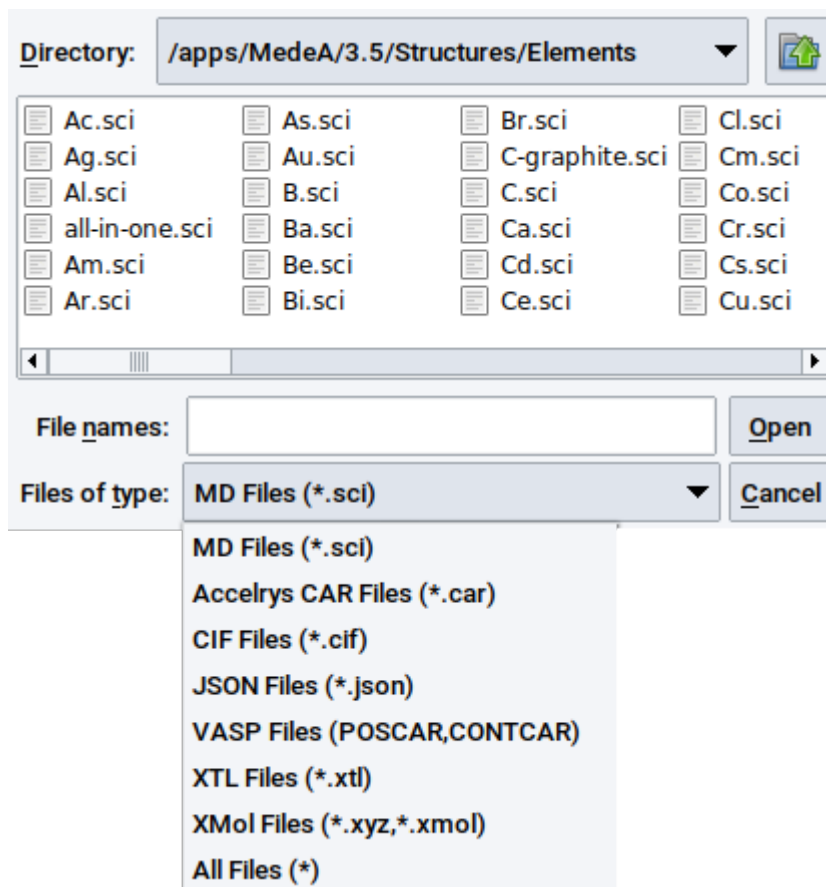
Directory: /apps/MedeA/3.5/Structures/Elements

| | | | |
|---|---|---|---|
| Ac.sci | As.sci | Br.sci | Cl.sci |
| Ag.sci | Au.sci | C-graphite.sci | Cm.sci |
| Al.sci | B.sci | C.sci | Co.sci |
| all-in-one.sci | Ba.sci | Ca.sci | Cr.sci |
| Am.sci | Be.sci | Cd.sci | Cs.sci |
| Ar.sci | Bi.sci | Ce.sci | Cu.sci |

File names:
Open

Files of type: MD Files (*.sci)
Cancel

MD Files (*.sci)
Accelrys CAR Files (*.car)
CIF Files (*.cif)
JSON Files (*.json)
VASP Files (POSCAR,CONTCAR)
XTL Files (*.xtl)
XMol Files (*.xyz,*.xmol)
All Files (*)